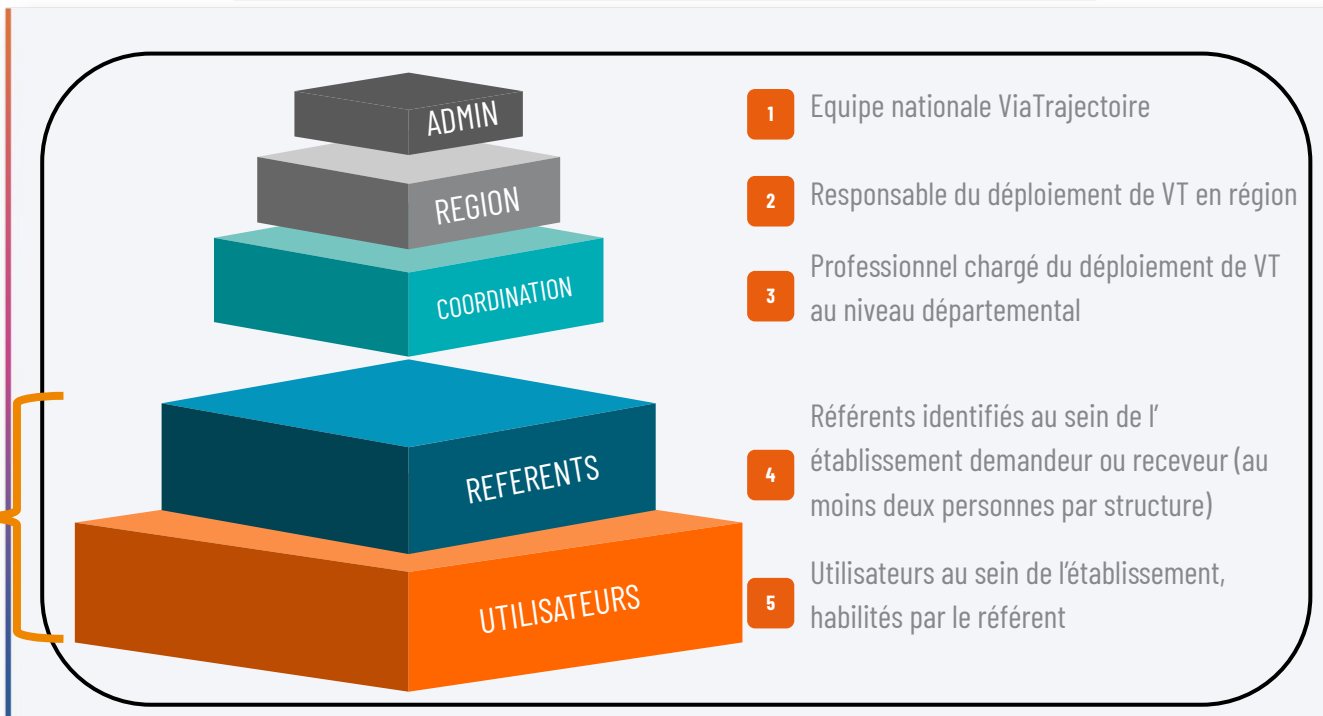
ADMIN

REGION

COORDINATION

REFERENTS

UTILISATEURS

1 Equipe nationale ViaTrajectoire

2 Responsable du déploiement de VT en région

3 Professionnel chargé du déploiement de VT au niveau départemental

4 Référents identifiés au sein de l' établissement demandeur ou receveur (au moins deux personnes par structure)

5 Utilisateurs au sein de l'établissement, habilités par le référent